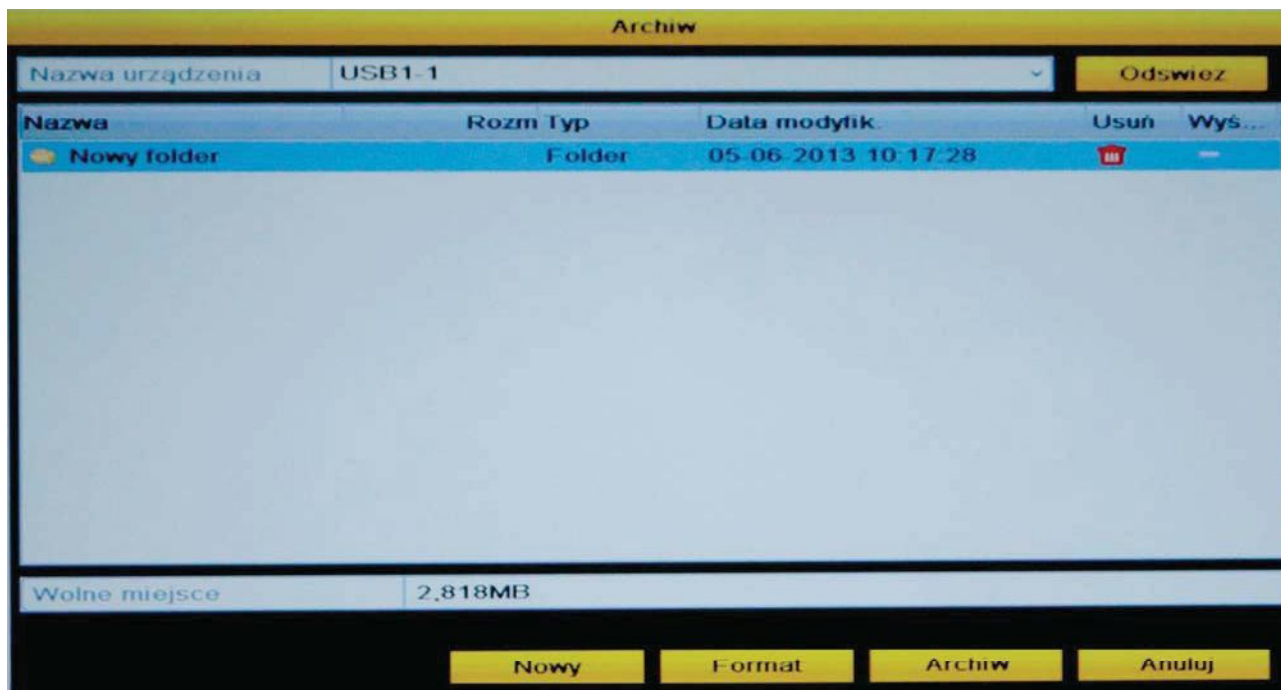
Archiw

Nazwa urządzenia | USB1-1 | Odswiez

| Nazwa | Rozm | Typ | Data modyfik. | Usuń | Wyś... |
|---|---|---|---|---|---|
| Nowy folder | | Folder | 05-06-2013 10:17:28 | | — |

Wolne miejsce | 2,818MB

Nowy | Format | Archiw | Anuluj